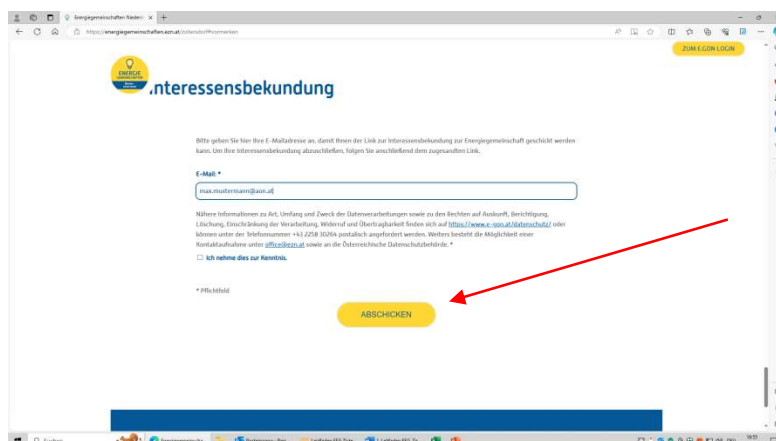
Energiegemeinschaften Niederö ×
https://energiegemeinschaften.ezn.at/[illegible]#vormerken
ZUM E.GON LOGIN
ENERGIE
Interessensbekundung

Bitte geben Sie hier Ihre E-Mailadresse an, damit Ihnen der Link zur Interessensbekundung zur Energiegemeinschaft geschickt werden kann. Um Ihre Interessensbekundung abzuschließen, folgen Sie anschließend dem zugesandten Link.

E-Mail: *
max.mustermann@aon.at

Nähere Informationen zu Art, Umfang und Zweck der Datenverarbeitungen sowie zu den Rechten auf Auskunft, Berichtigung, Löschung, Einschränkung der Verarbeitung, Widerruf und Übertragbarkeit finden Sie sich auf https://www.e-gon.at/datenschutz/ oder können unter der Telefonnummer +43 2258 30264 postalisch angefordert werden. Weiters besteht die Möglichkeit einer Kontaktaufnahme unter office@ezn.at sowie an die Österreichische Datenschutzbehörde. *

Ich nehme dies zur Kenntnis.

* Pflichtfeld

ABSCHICKEN

Suchen